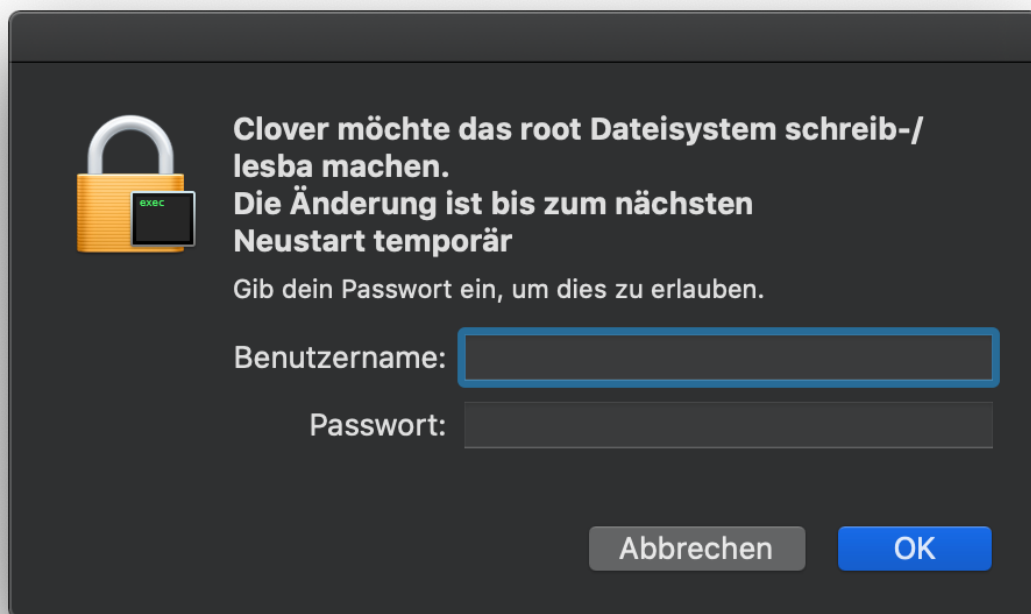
exec

Clover möchte das root Dateisystem schreib-/ lesba machen.
Die Änderung ist bis zum nächsten Neustart temporär

Gib dein Passwort ein, um dies zu erlauben.

Benutzername:

Passwort:

Abbrechen

OK